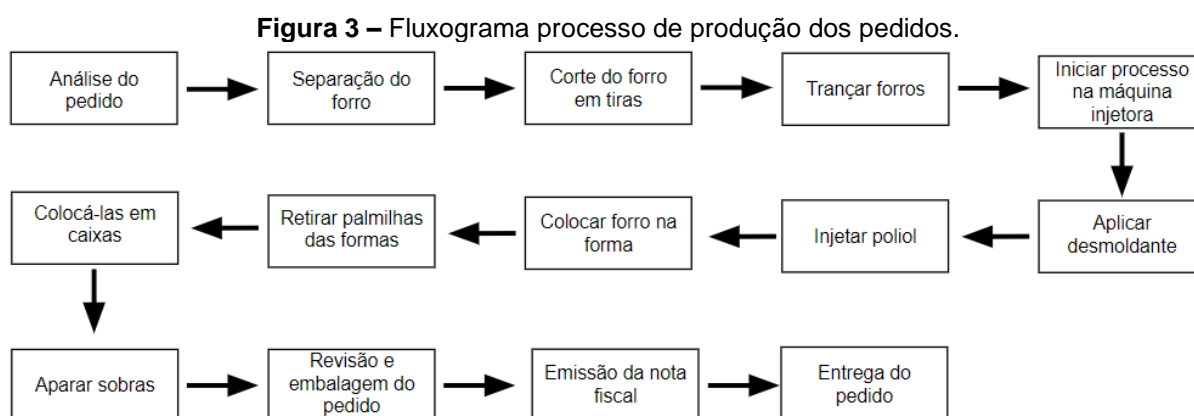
**Figura 3 –** Fluxograma processo de produção dos pedidos.

Análise do pedido

Separação do forro

Corte do forro em tiras

Trançar forros

Iniciar processo na máquina injetora

Aplicar desmoldante

Injetar poliol

Colocar forro na forma

Retirar palmilhas das formas

Colocá-las em caixas

Aparar sobras

Revisão e embalagem do pedido

Emissão da nota fiscal

Entrega do pedido